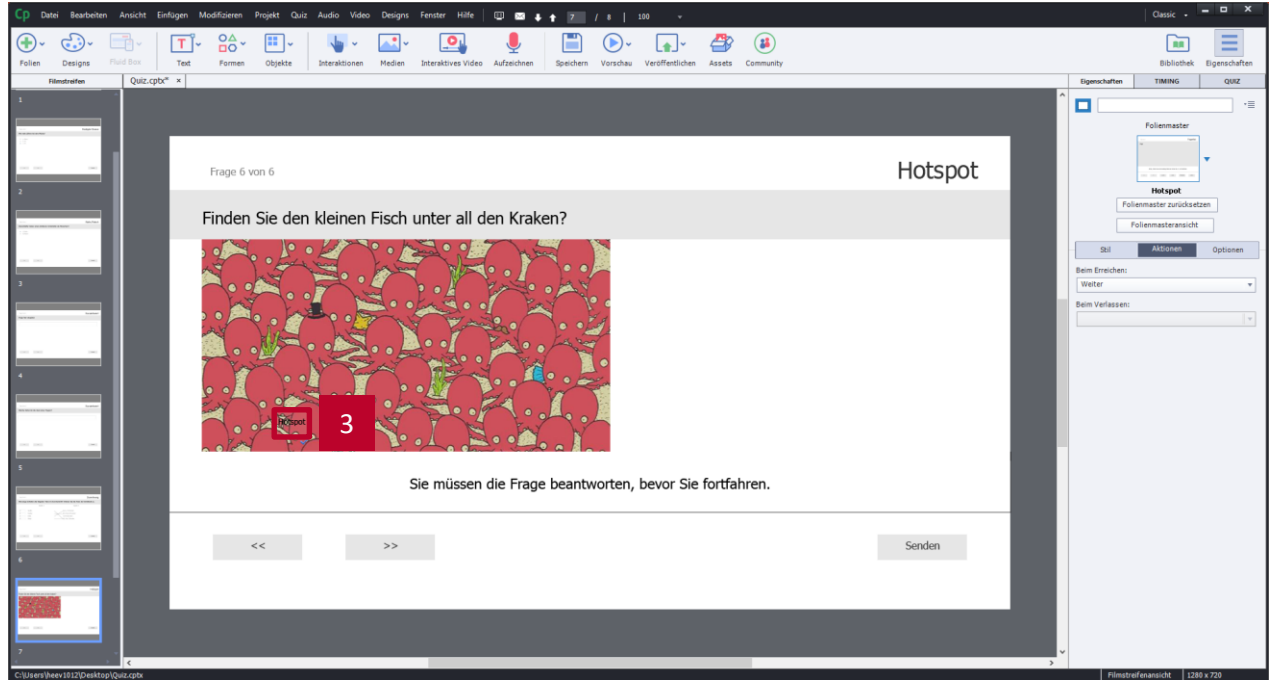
Cp Datei Bearbeiten Ansicht Einfügen Modifizieren Projekt Quiz Audio Video Designs Fenster Hilfe 7 / 8 | 100

Classic

Folien Designs Fluid Box Text Formen Objekte Interaktionen Medien Interaktives Video Aufzeichnen Speichern Vorschau Veröffentlichen Assets Community Bibliothek Eigenschaften

Filmstreifen

Quiz.cptx* ×

Eigenschaften TIMING QUIZ

1
2
3
4
5
6
7

Frage 6 von 6

Hotspot

Finden Sie den kleinen Fisch unter all den Kraken?

Hotspot

3

Sie müssen die Frage beantworten, bevor Sie fortfahren.

<<

>>

Senden

Folienmaster

Hotspot

Folienmaster zurücksetzen

Folienmasteransicht

Stil Aktionen Optionen

Beim Erreichen:

Weiter

Beim Verlassen:

C:\Users\heev1012\Desktop\Quiz.cptx

Filmstreifenansicht 1280 x 720